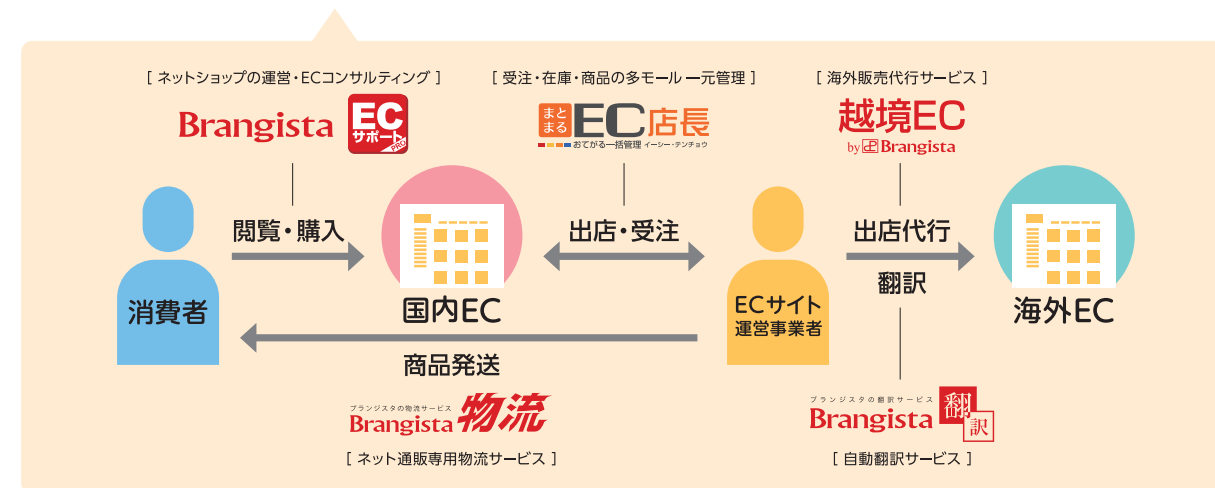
[ ネットショップの運営・ECコンサルティング ]

Brangista EC サポート PRO

[ 受注・在庫・商品の多モール 一元管理 ]

まとまる EC店長
おてがる一括管理 イーシー・テンチョウ

[ 海外販売代行サービス ]

越境EC
by Brangista

閲覧・購入

出店・受注

出店代行

消費者

国内EC

ECサイト
運営事業者

翻訳

海外EC

商品発送

ブランジスタの物流サービス
Brangista 物流

[ ネット通販専用物流サービス ]

ブランジスタの翻訳サービス
Brangista 翻訳

[ 自動翻訳サービス ]